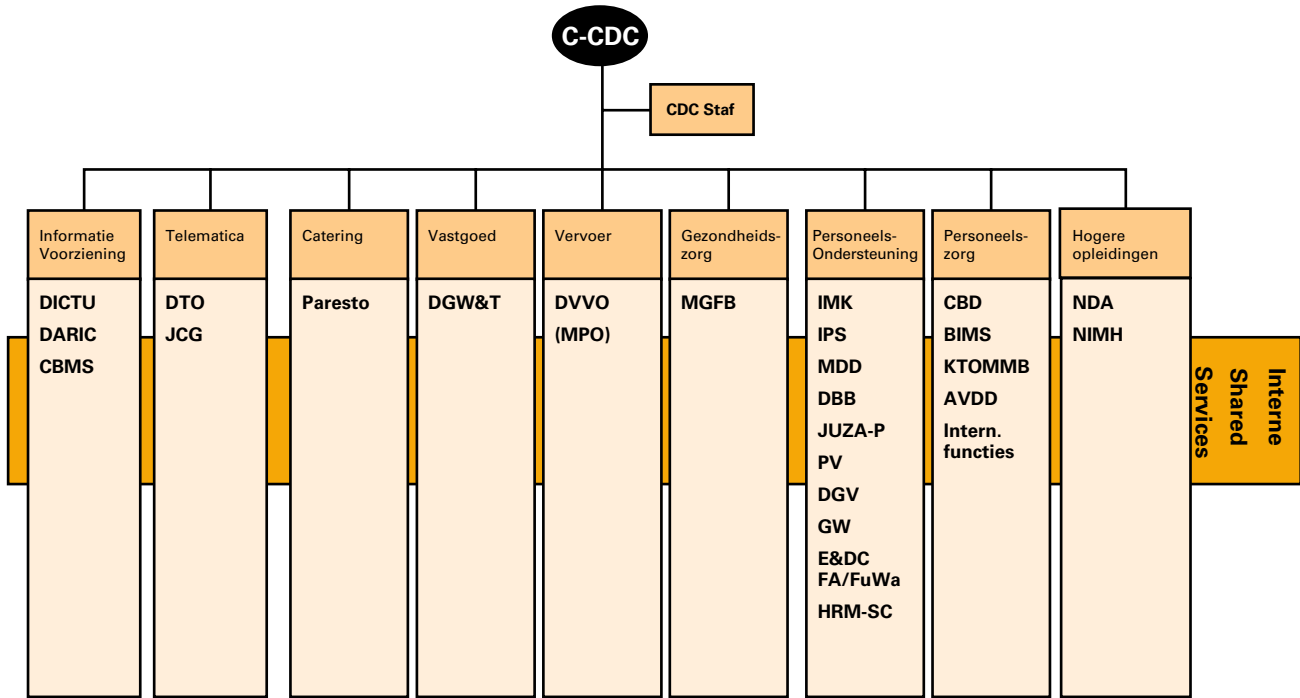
C-CDC

CDC Staf

Informatie Voorziening
DICTU
DARIC
CBMS

Telematica
DTO
JCG

Catering
Paresto

Vastgoed
DGW&T

Vervoer
DVVO
(MPO)

Gezondheidszorg
MGFB

Personeels-Ondersteuning
IMK
IPS
MDD
DBB
JUZA-P
PV
DGV
GW
E&DC
FA/FuWa
HRM-SC

Personeelszorg
CBD
BIMS
KTOMMB
AVDD
Intern. functies

Hogere opleidingen
NDA
NIMH

Interne Shared Services